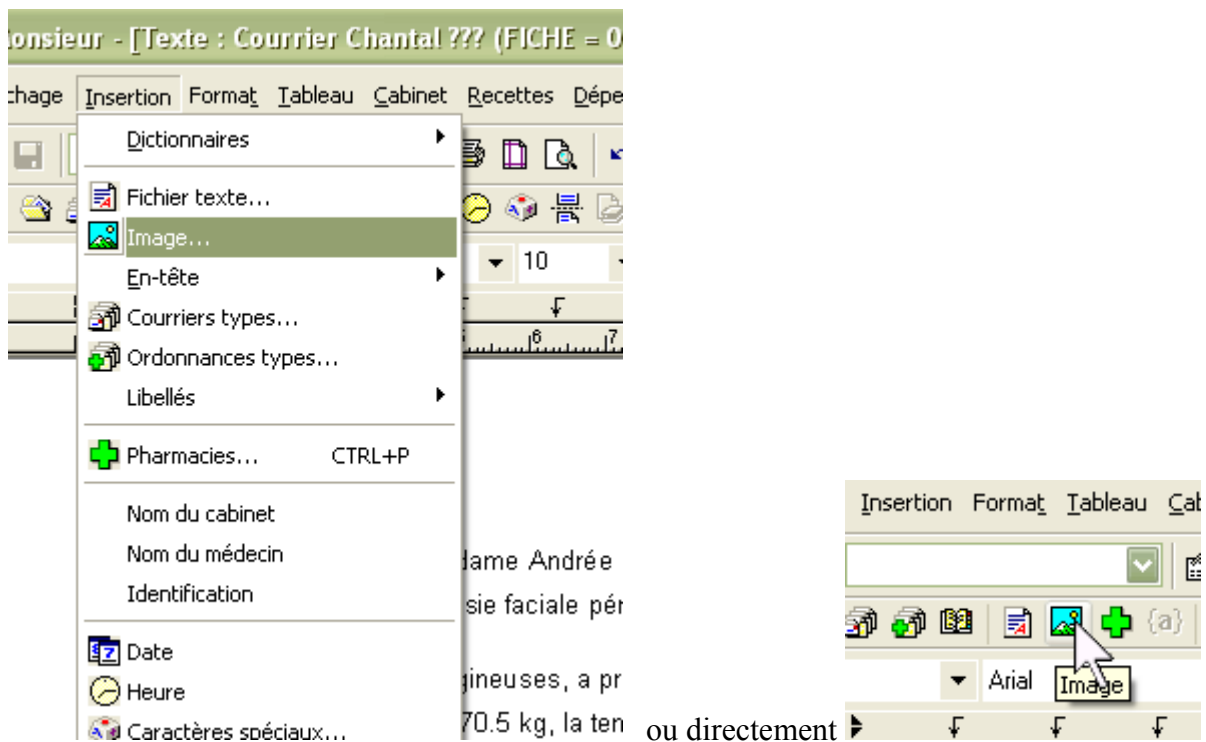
onsieur - [Texte : Courrier Chantal ??? (FICHE = 0

chage Insertion Format Tableau Cabinet Recettes Dépe

Dictionnaires
Fichier texte...
Image...
En-tête
Courriers types...
Ordonnances types...
Libellés
Pharmacies... CTRL+P
Nom du cabinet
Nom du médecin
Identification
Date
Heure
Caractères spéciaux...

10

dame Andrée
sie faciale pér
gineuses, a pr
70.5 kg, la ten

ou directement

Insertion Format Tableau Cab

{a}

Arial Image